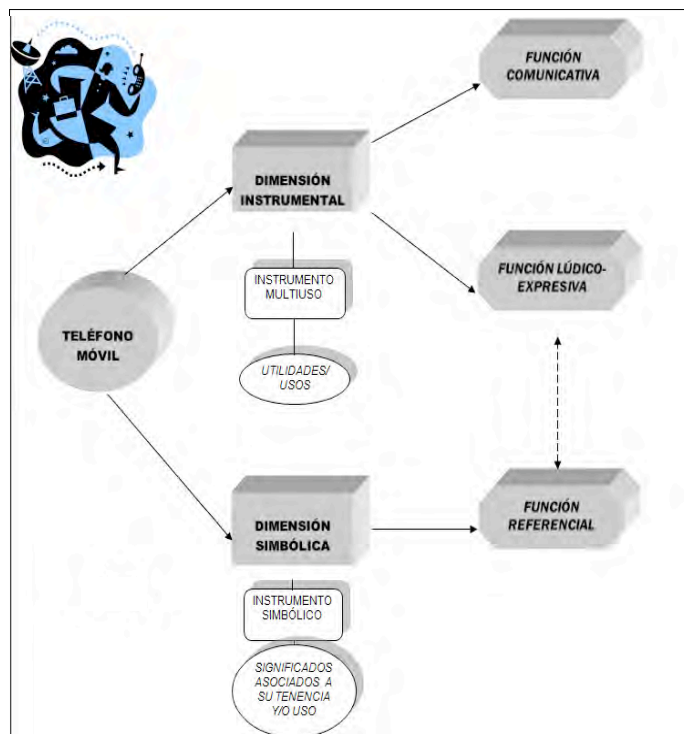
FUNCIÓN COMUNICATIVA

DIMENSIÓN INSTRUMENTAL

FUNCIÓN LÚDICO-EXPRESIVA

INSTRUMENTO MULTIUSO

TELÉFONO MÓVIL

UTILIDADES/ USOS

DIMENSIÓN SIMBÓLICA

FUNCIÓN REFERENCIAL

INSTRUMENTO SIMBÓLICO

SIGNIFICADOS ASOCIADOS A SU TENENCIA Y/O USO